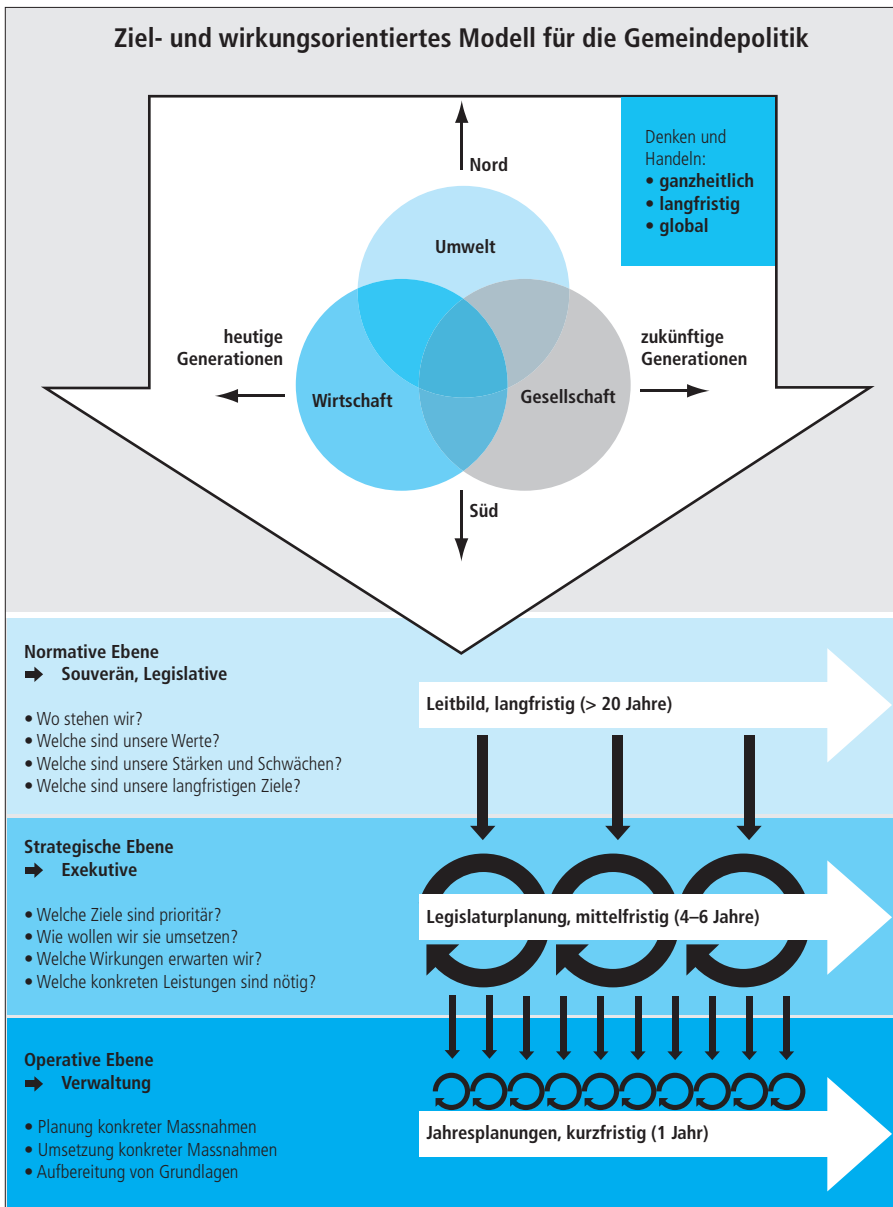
Ziel- und wirkungsorientiertes Modell für die Gemeindepolitik

Denken und Handeln:
• ganzheitlich
• langfristig
• global

Nord

Umwelt

heutige Generationen

Wirtschaft

Gesellschaft

zukünftige Generationen

Süd

Normative Ebene
➡ Souverän, Legislative

• Wo stehen wir?
• Welche sind unsere Werte?
• Welche sind unsere Stärken und Schwächen?
• Welche sind unsere langfristigen Ziele?

Leitbild, langfristig (> 20 Jahre)

Strategische Ebene
➡ Exekutive

• Welche Ziele sind prioritär?
• Wie wollen wir sie umsetzen?
• Welche Wirkungen erwarten wir?
• Welche konkreten Leistungen sind nötig?

Legislaturplanung, mittelfristig (4–6 Jahre)

Operative Ebene
➡ Verwaltung

• Planung konkreter Massnahmen
• Umsetzung konkreter Massnahmen
• Aufbereitung von Grundlagen

Jahresplanungen, kurzfristig (1 Jahr)